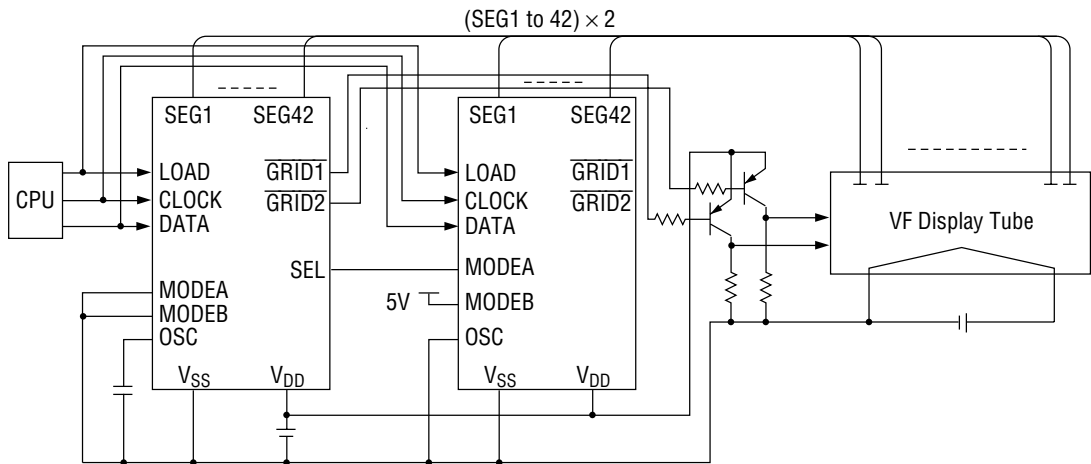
(SEG1 to 42) $\times$ 2

CPU

SEG1 SEG42
LOAD
CLOCK
DATA
$\overline{GRID1}$
$\overline{GRID2}$
SEL
MODEA
MODEB
OSC
$V_{SS}$ $V_{DD}$

SEG1 SEG42
LOAD
CLOCK
DATA
$\overline{GRID1}$
$\overline{GRID2}$
MODEA
5V
MODEB
OSC
$V_{SS}$ $V_{DD}$

VF Display Tube